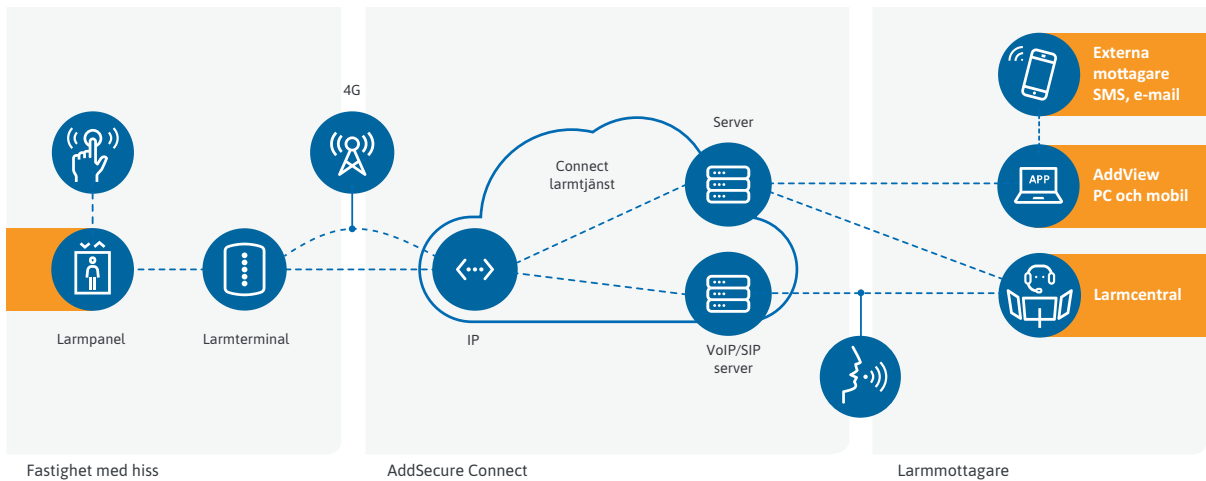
4G

Server

Connect larmtjänst

Externa mottagare SMS, e-mail

APP

AddView PC och mobil

Larmcentral

Larmpanel

Larmterminal

IP

VoIP/SIP server

Fastighet med hiss

AddSecure Connect

Larmmottagare